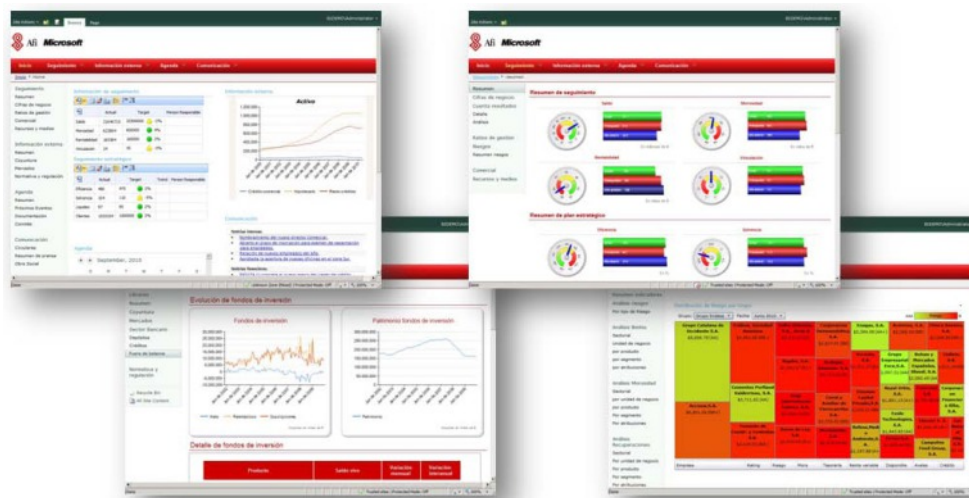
Afi Microsoft

Inicio Seguimiento Información externa Agenda Comunicación

Seguimiento
Resumen
Cifras de negocio
Datos de gestión
Comercial
Recursos y medios

Información externa
Resumen
Coyuntura
Mercados
Normativa y regulación

Agenda
Resumen
Próximos Eventos
Documentación
Correos

Comunicación
Circulares
Resumen de prensa
Obra Social

Información de seguimiento

Segmentos estratégicos

Información externa

Activo

Comunicación

Agenda

September, 2010

Afi Microsoft

Inicio Seguimiento Información externa Agenda Comunicación

Resumen
Cifras de negocio
Cuenta resultados
Detalle
Análisis

Ratios de gestión
Riesgos
Resumen riesgos

Comercial
Recursos y medios

Resumen de seguimiento

Solvencia

Morosidad

Rentabilidad

Vinculación

Resumen de plan estratégico

Eficiencia

Solvencia

Evolución de fondos de inversión

Fondos de inversión

Patrimonio fondos de inversión

Detalle de fondos de inversión

Producto

Saldo vivo

Variación mensual

Variación interanual

Distribución de Riesgo por Grupo

Grupo Catalana de Occidente S.A.

Análisis Riesgo

Análisis Morosidad

Análisis Recuperaciones